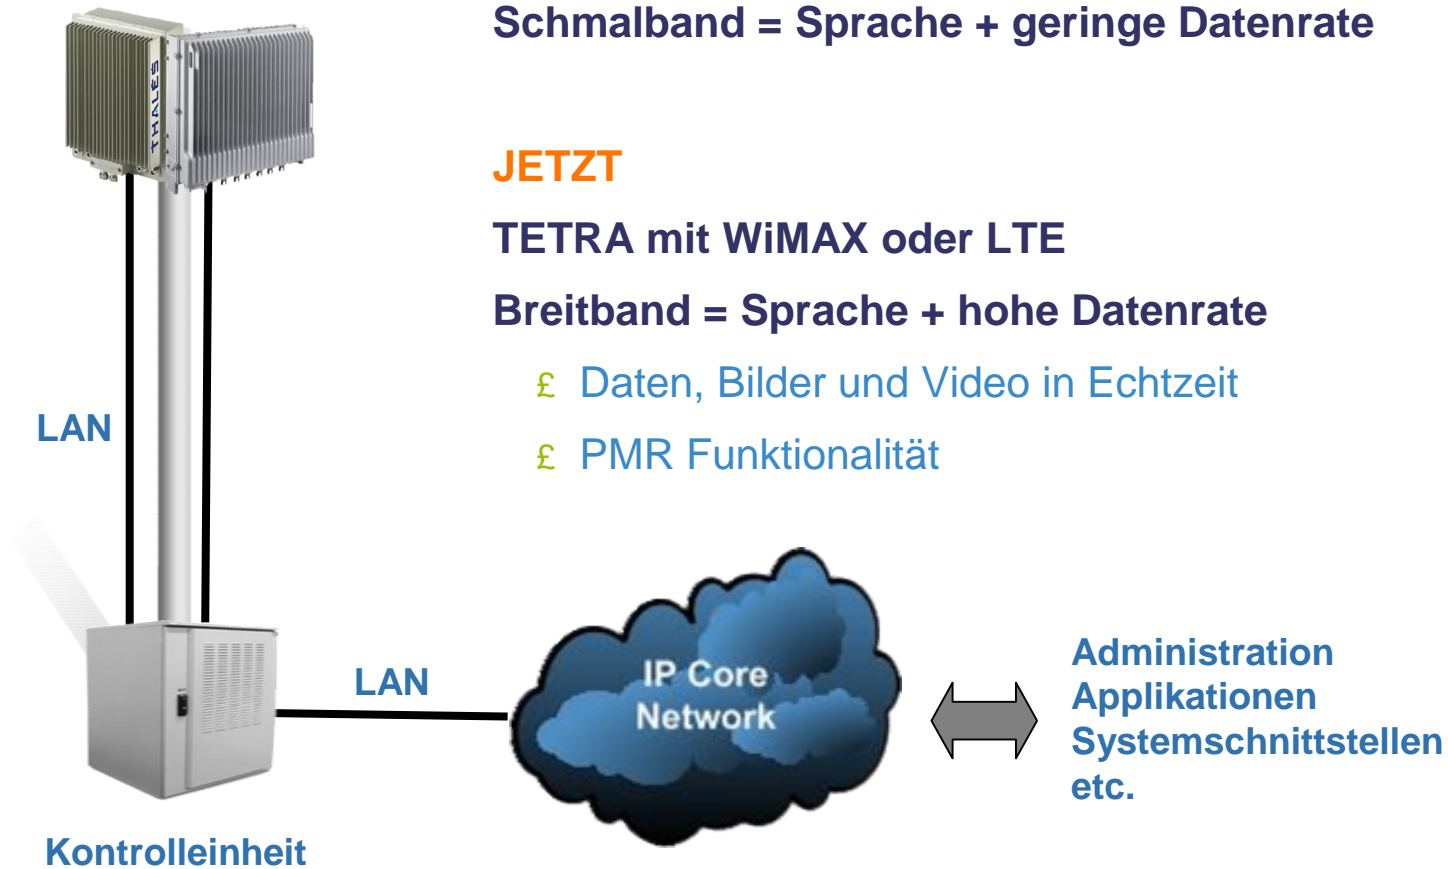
Schmalband = Sprache + geringe Datenrate

JETZT

TETRA mit WiMAX oder LTE

Breitband = Sprache + hohe Datenrate

£ Daten, Bilder und Video in Echtzeit

£ PMR Funktionalität

THALES

LAN

LAN

IP Core Network

Administration
Applikationen
Systemschnittstellen
etc.

Kontrolleinheit